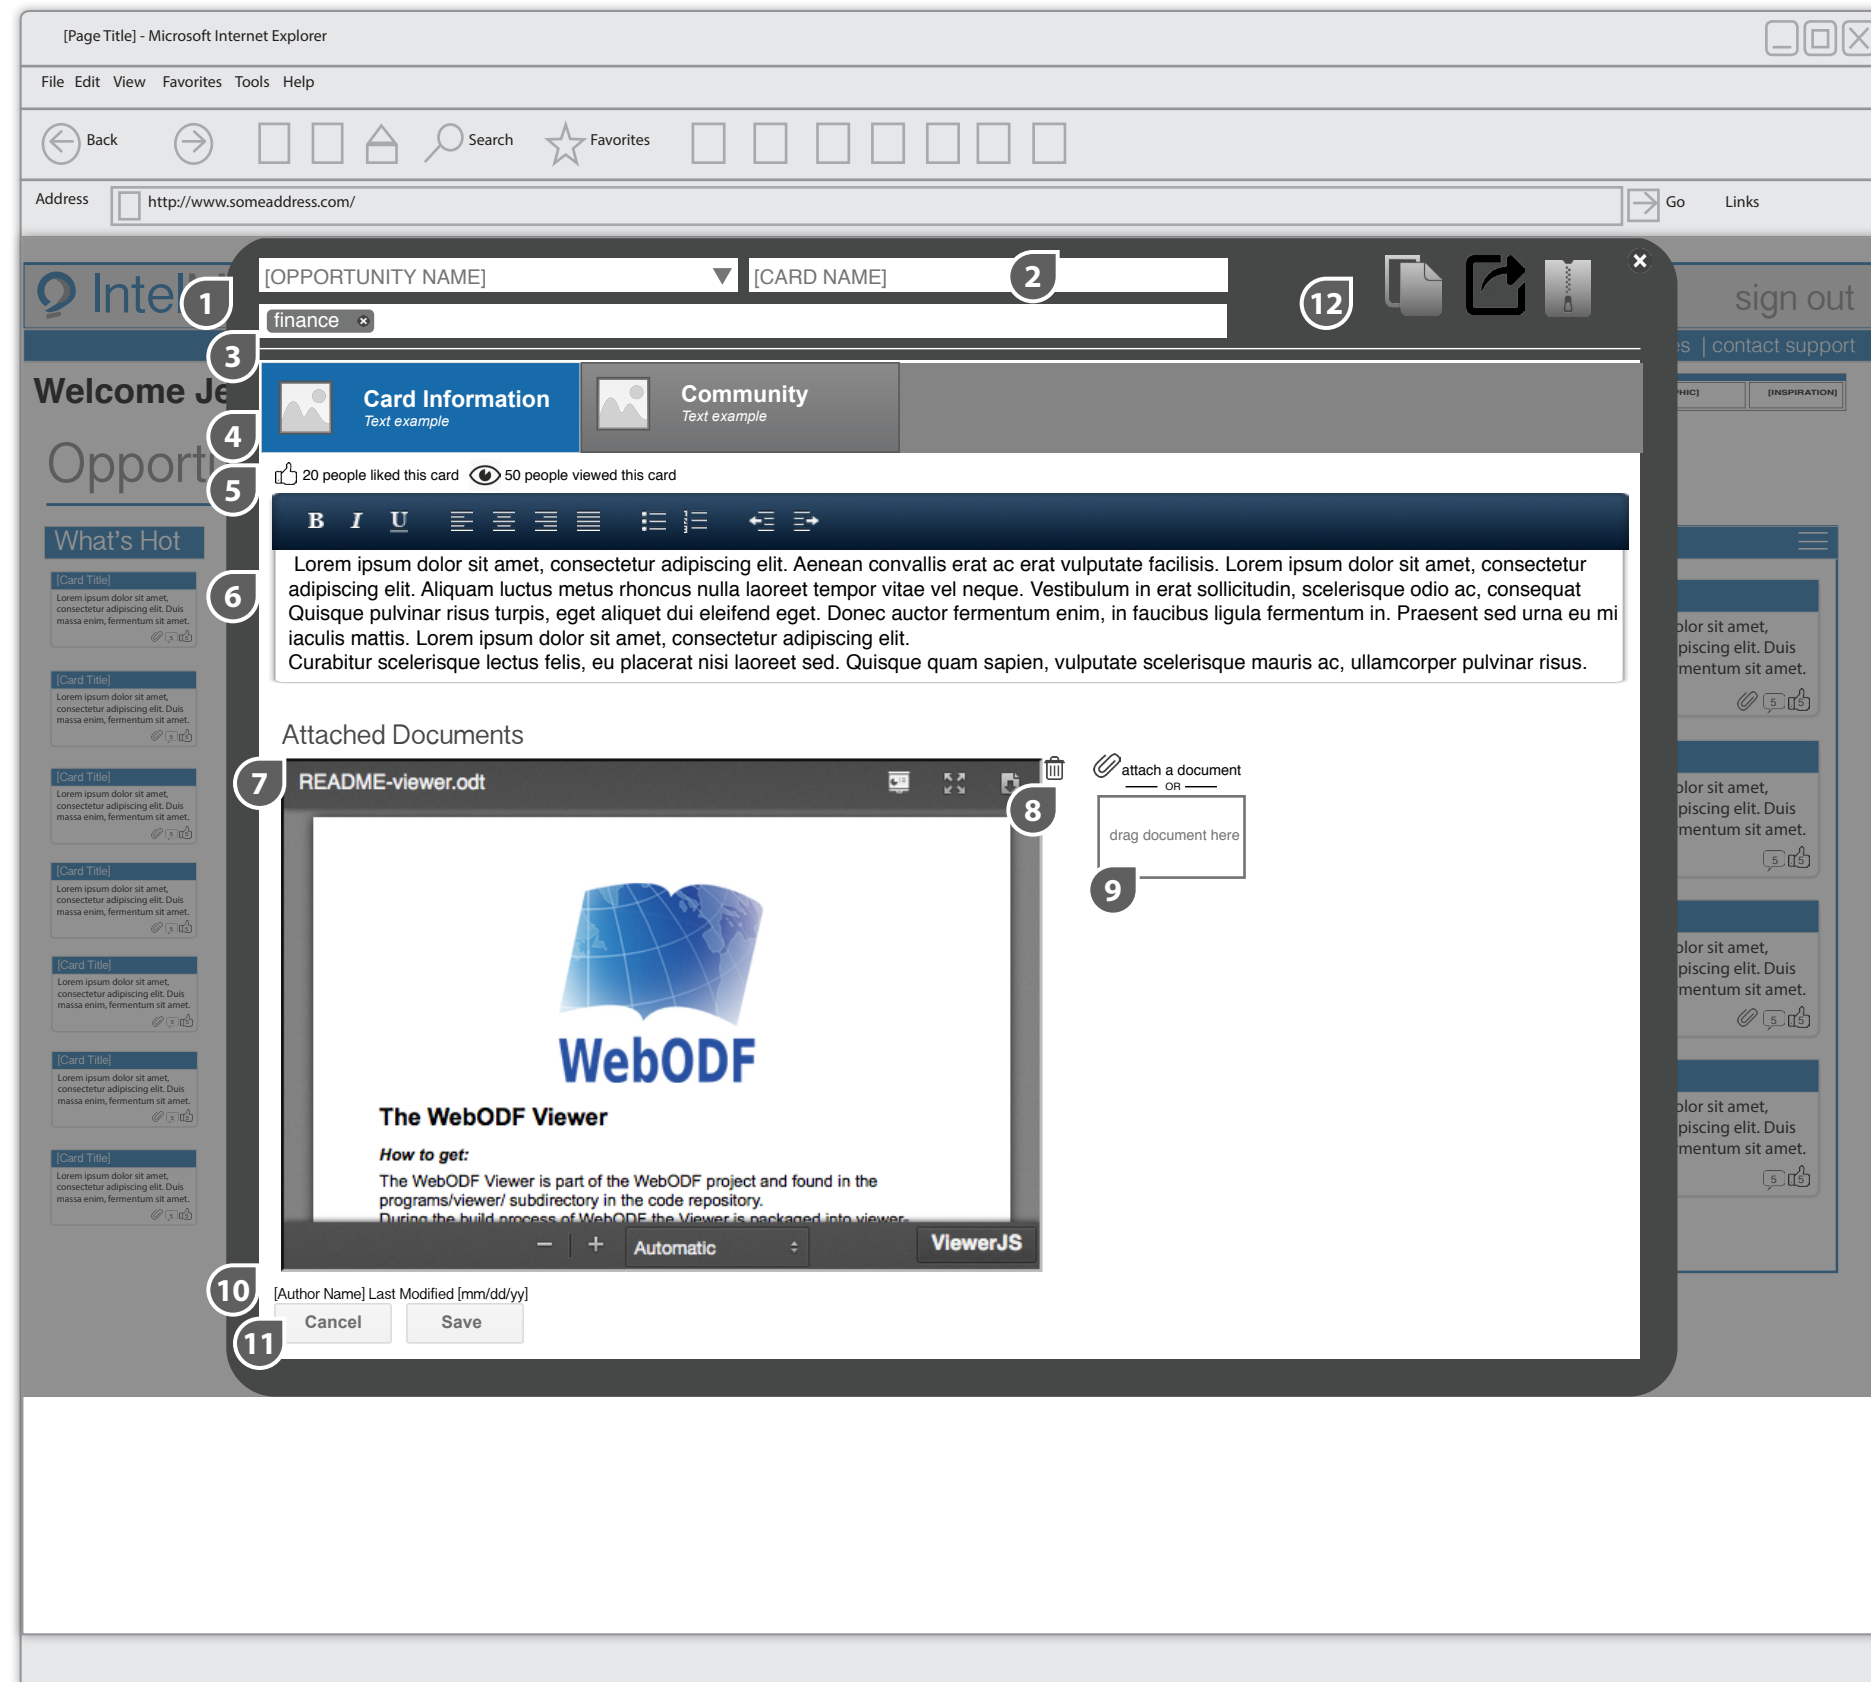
[Page Title] - Microsoft Internet Explorer

File Edit View Favorites Tools Help

Back Search Favorites

Address http://www.someaddress.com/ Go Links

Intel

Welcome Je

Opport

What's Hot

[Card Title]
Lorem ipsum dolor sit amet, consectetur adipiscing elit. Duis massa enim, fermentum sit amet.

[Card Title]
Lorem ipsum dolor sit amet, consectetur adipiscing elit. Duis massa enim, fermentum sit amet.

[Card Title]
Lorem ipsum dolor sit amet, consectetur adipiscing elit. Duis massa enim, fermentum sit amet.

[Card Title]
Lorem ipsum dolor sit amet, consectetur adipiscing elit. Duis massa enim, fermentum sit amet.

[Card Title]
Lorem ipsum dolor sit amet, consectetur adipiscing elit. Duis massa enim, fermentum sit amet.

[Card Title]
Lorem ipsum dolor sit amet, consectetur adipiscing elit. Duis massa enim, fermentum sit amet.

[Card Title]
Lorem ipsum dolor sit amet, consectetur adipiscing elit. Duis massa enim, fermentum sit amet.

sign out
s | contact support
PHIC] [INSPIRATION]

lor sit amet, piscing elit. Duis mentum sit amet.
5
lor sit amet, piscing elit. Duis mentum sit amet.
5
lor sit amet, piscing elit. Duis mentum sit amet.
5
lor sit amet, piscing elit. Duis mentum sit amet.
5

[OPPORTUNITY NAME] [CARD NAME]
finance
1 2 3 4 5 6 7 8 9 10 11 12

Card Information
Text example
Community
Text example

20 people liked this card 50 people viewed this card

B I U

Lorem ipsum dolor sit amet, consectetur adipiscing elit. Aenean convallis erat ac erat vulputate facilisis. Lorem ipsum dolor sit amet, consectetur adipiscing elit. Aliquam luctus metus rhoncus nulla laoreet tempor vitae vel neque. Vestibulum in erat sollicitudin, scelerisque odio ac, consequat Quisque pulvinar risus turpis, eget aliquet dui eleifend eget. Donec auctor fermentum enim, in faucibus ligula fermentum in. Praesent sed urna eu mi iaculis mattis. Lorem ipsum dolor sit amet, consectetur adipiscing elit.
Curabitur scelerisque lectus felis, eu placerat nisi laoreet sed. Quisque quam sapien, vulputate scelerisque mauris ac, ullamcorper pulvinar risus.

Attached Documents

README-viewer.odt

WebODF

The WebODF Viewer

How to get:
The WebODF Viewer is part of the WebODF project and found in the programs/viewer/ subdirectory in the code repository.
During the build process of WebODF the Viewer is packaged into viewer-

− + Automatic ViewerJS

attach a document
OR
drag document here

[Author Name] Last Modified [mm/dd/yy]
Cancel Save